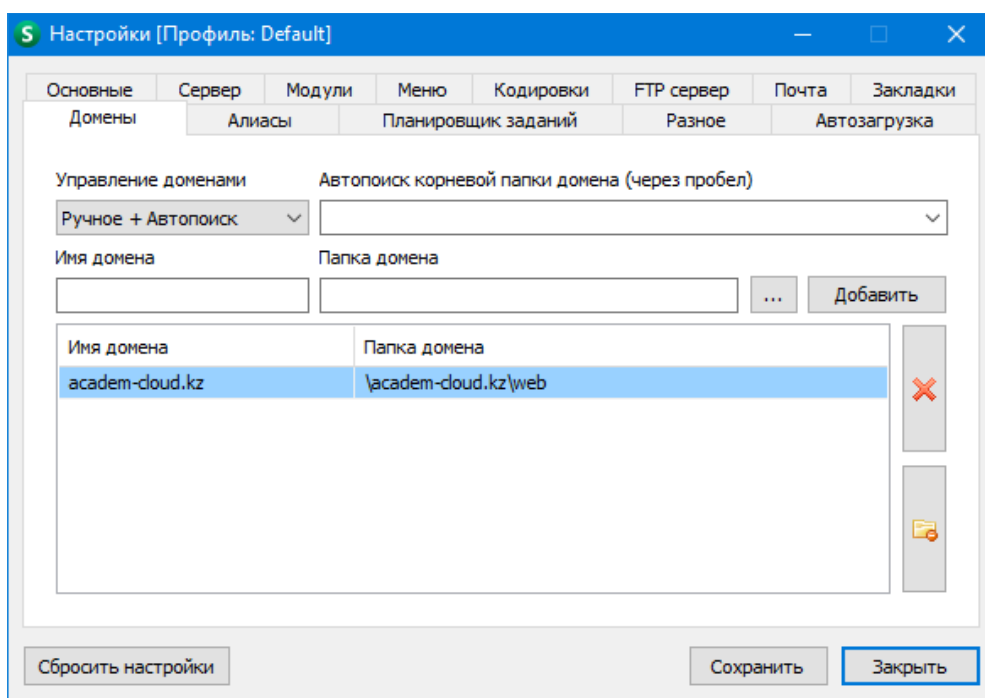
S Настройки [Профиль: Default]

Основные | Сервер | Модули | Меню | Кодировки | FTP сервер | Почта | Закладки
Домены | Алиасы | Планировщик заданий | Разное | Автозагрузка

Управление доменами
Ручное + Автопоиск

Автопоиск корневой папки домена (через пробел)

Имя домена

Папка домена

...

Добавить

| Имя домена | Папка домена |
|---|---|
| academ-cloud.kz | \academ-cloud.kz\web |

Сбросить настройки

Сохранить

Закрыть